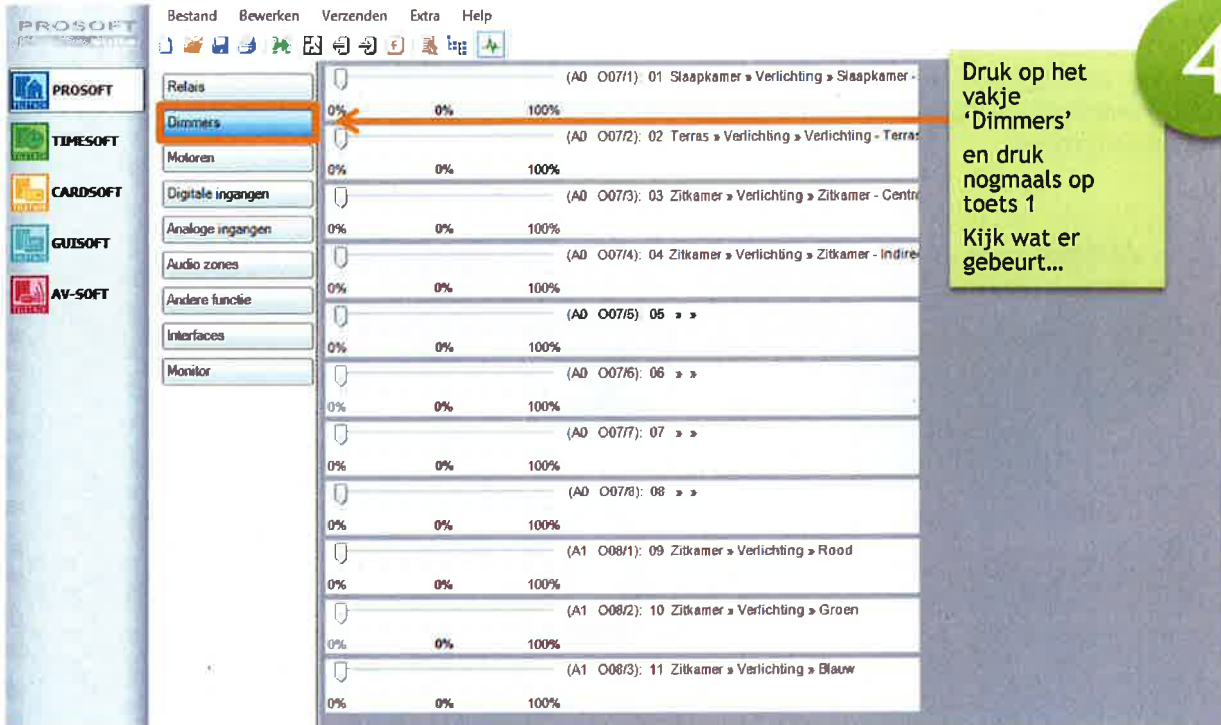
PROSOFT

Bestand Bewerken Verzenden Extra Help

PROSOFT
TIMESOFT
CARDSOFT
GUISOFT
AV-SOFT

Relais
Dimmers
Motoren
Digitale ingangen
Analoge ingangen
Audio zones
Andere functie
Interfaces
Monitor

(A0 O07/1): 01 Slaapkamer » Verlichting » Slaapkamer -
0% 0% 100%
(A0 O07/2): 02 Terras » Verlichting » Verlichting - Terras
0% 0% 100%
(A0 O07/3): 03 Zitkamer » Verlichting » Zitkamer - Centr
0% 0% 100%
(A0 O07/4): 04 Zitkamer » Verlichting » Zitkamer - Indire
0% 0% 100%
(A0 O07/5): 05 » »
0% 0% 100%
(A0 O07/6): 06 » »
0% 0% 100%
(A0 O07/7): 07 » »
0% 0% 100%
(A0 O07/8): 08 » »
0% 0% 100%
(A1 O08/1): 09 Zitkamer » Verlichting » Rood
0% 0% 100%
(A1 O08/2): 10 Zitkamer » Verlichting » Groen
0% 0% 100%
(A1 O08/3): 11 Zitkamer » Verlichting » Blauw
0% 0% 100%

Druk op het vakje 'Dimmers'
en druk nogmaals op toets 1
Kijk wat er gebeurt...

4